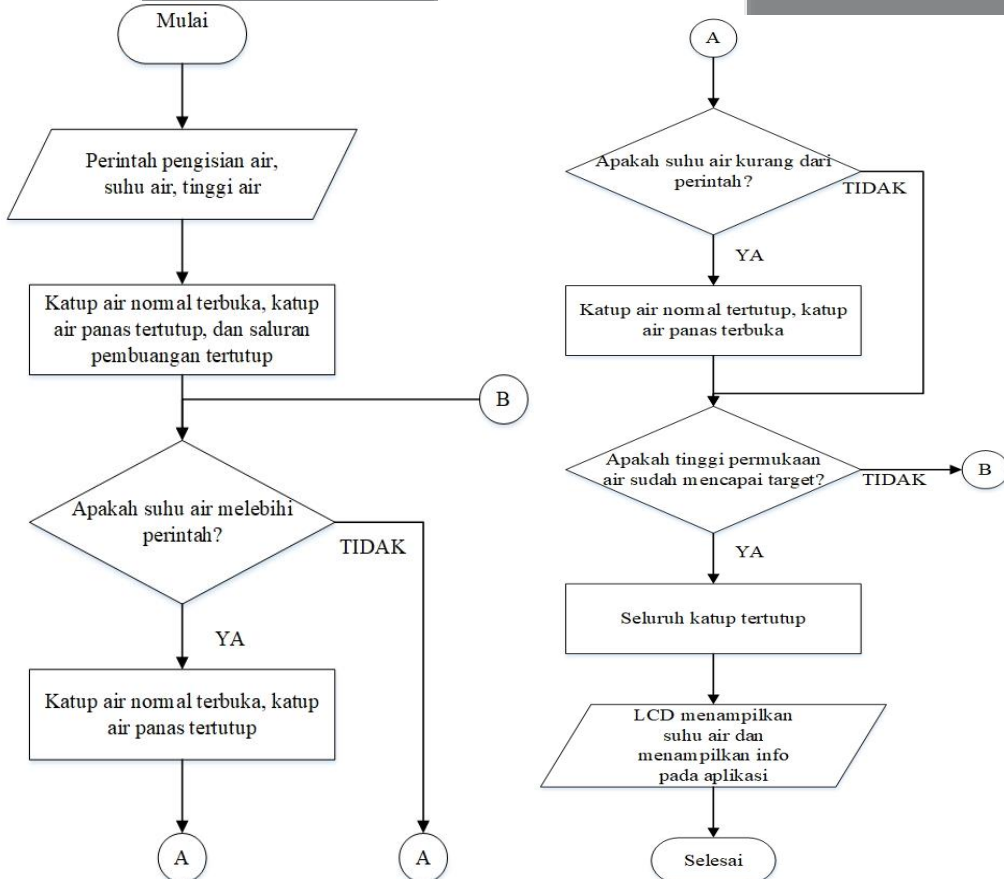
Mulai

Perintah pengisian air, suhu air, tinggi air

Katup air normal terbuka, katup air panas tertutup, dan saluran pembuangan tertutup

B

Apakah suhu air melebihi perintah?

TIDAK

YA

Katup air normal terbuka, katup air panas tertutup

A

A

A

Apakah suhu air kurang dari perintah?

TIDAK

YA

Katup air normal tertutup, katup air panas terbuka

Apakah tinggi permukaan air sudah mencapai target?

TIDAK

B

YA

Seluruh katup tertutup

LCD menampilkan suhu air dan menampilkan info pada aplikasi

Selesai